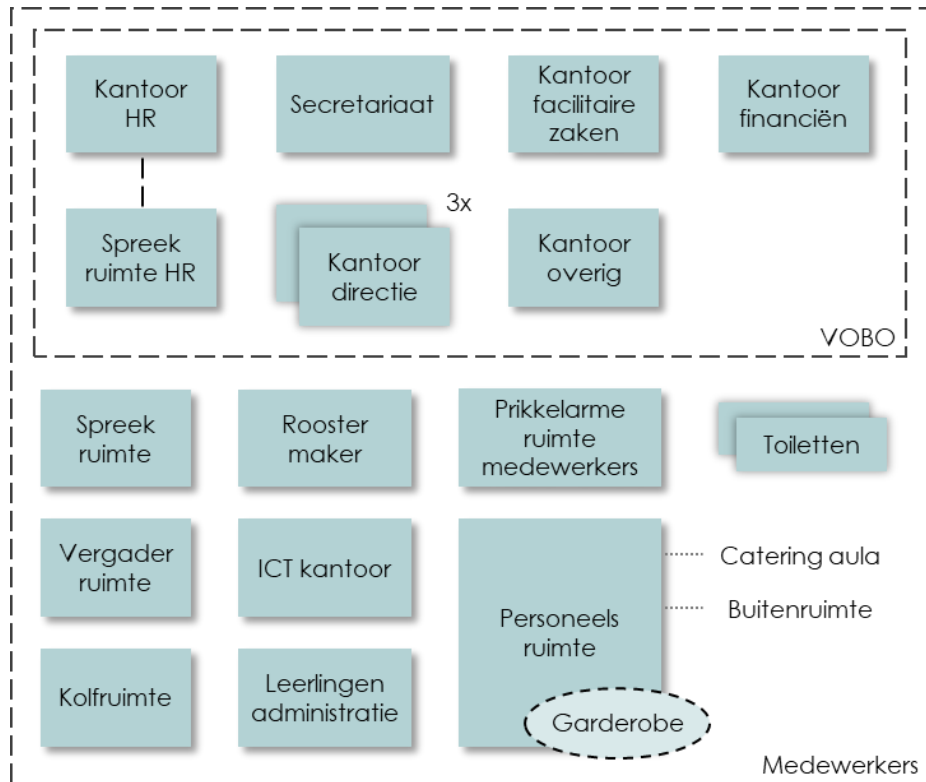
Kantoor HR

Secretariaat

Kantoor facilitaire zaken

Kantoor financiën

Spreek ruimte HR

3x

Kantoor directie

Kantoor overig

VOBO

Spreek ruimte

Rooster maker

Prikkelarme ruimte medewerkers

Toiletten

Vergader ruimte

ICT kantoor

Catering aula

Buitenruimte

Personeels ruimte

Kolfruimte

Leerlingen administratie

Garderobe

Medewerkers